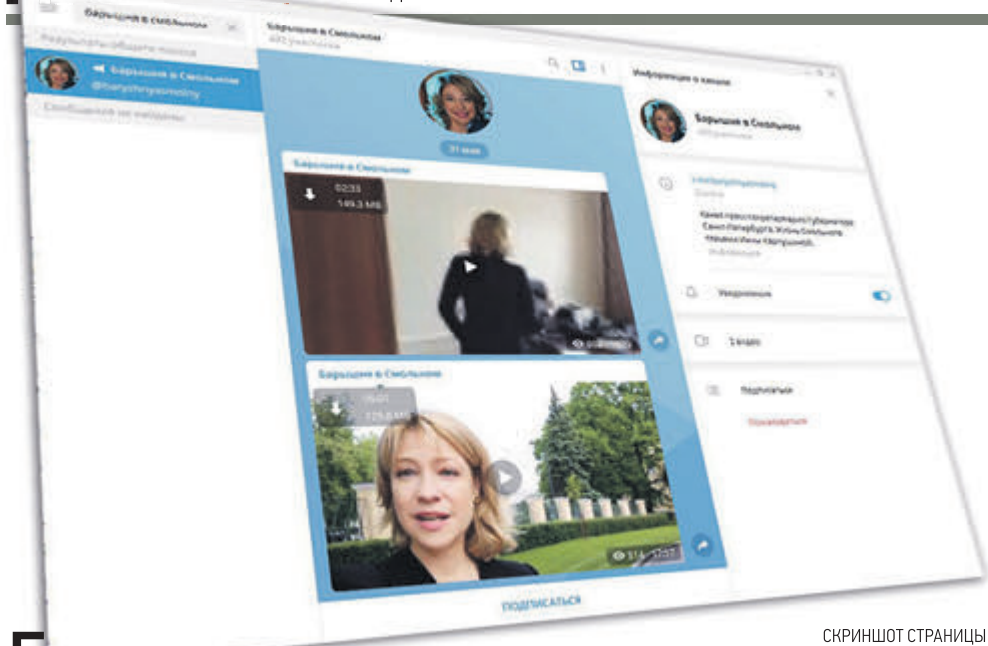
Барышня в Смольном

Результаты общего поиска

Барышня в Смольном
@baryshnyasmolny

Сообщений не найдено

Барышня в Смольном
400 участников

31 мая

Барышня в Смольном

02:33
149.3 MB

Барышня в Смольном

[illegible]
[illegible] MB

ПОДПИСАТЬСЯ

Информация о канале

Барышня в Смольном
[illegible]

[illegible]
Ссылка

Канал пресс-секретаря Губернатора Санкт-Петербурга. Жизнь Смольного глазами Ирины Кирпичниковой.
Информация

Уведомления

1 видео

Подписаться

Пожаловаться

СКРИНШОТ СТРАНИЦЫ